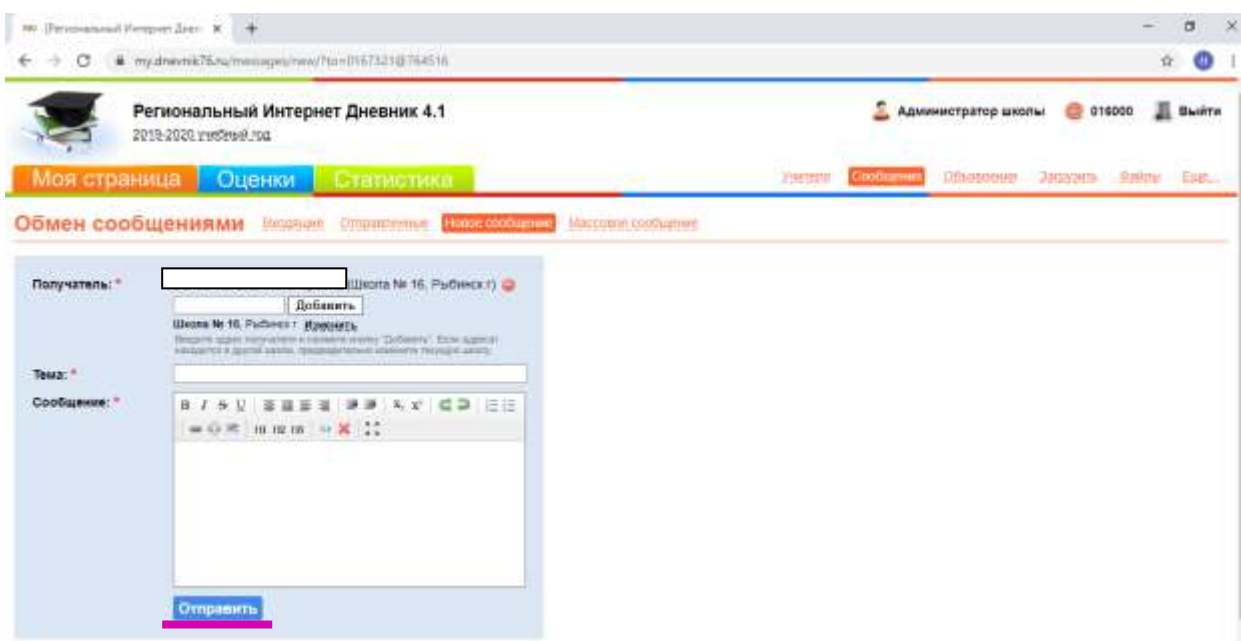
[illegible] [Региональный Интернет Днев ×

my.dnevnik76.ru/messages/new/?to=0167321@764516

Региональный Интернет Дневник 4.1
2019-2020 учебный год

Администратор школы 016000 Выйти

Моя страница Оценки Статистика

Учителя Сообщения Объявления Загрузить Файлы Еще...

Обмен сообщениями Входящие Отправленные Новое сообщение Массовое сообщение

Получатель: * (Школа № 16, Рыбинск г)
Добавить
Школа № 16, Рыбинск г Изменить
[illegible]

Тема: *

Сообщение: *

Отправить